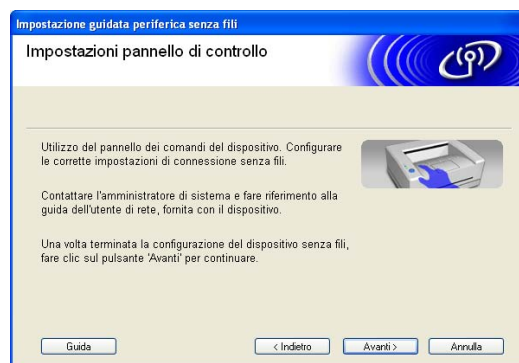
Impostazione guidata periferica senza fili

Impostazioni pannello di controllo

Utilizzo del pannello dei comandi del dispositivo. Configurare le corrette impostazioni di connessione senza fili.

Contattare l'amministratore di sistema e fare riferimento alla guida dell'utente di rete, fornita con il dispositivo.

Una volta terminata la configurazione del dispositivo senza fili, fare clic sul pulsante 'Avanti' per continuare.

Guida

< Indietro

Avanti >

Annulla